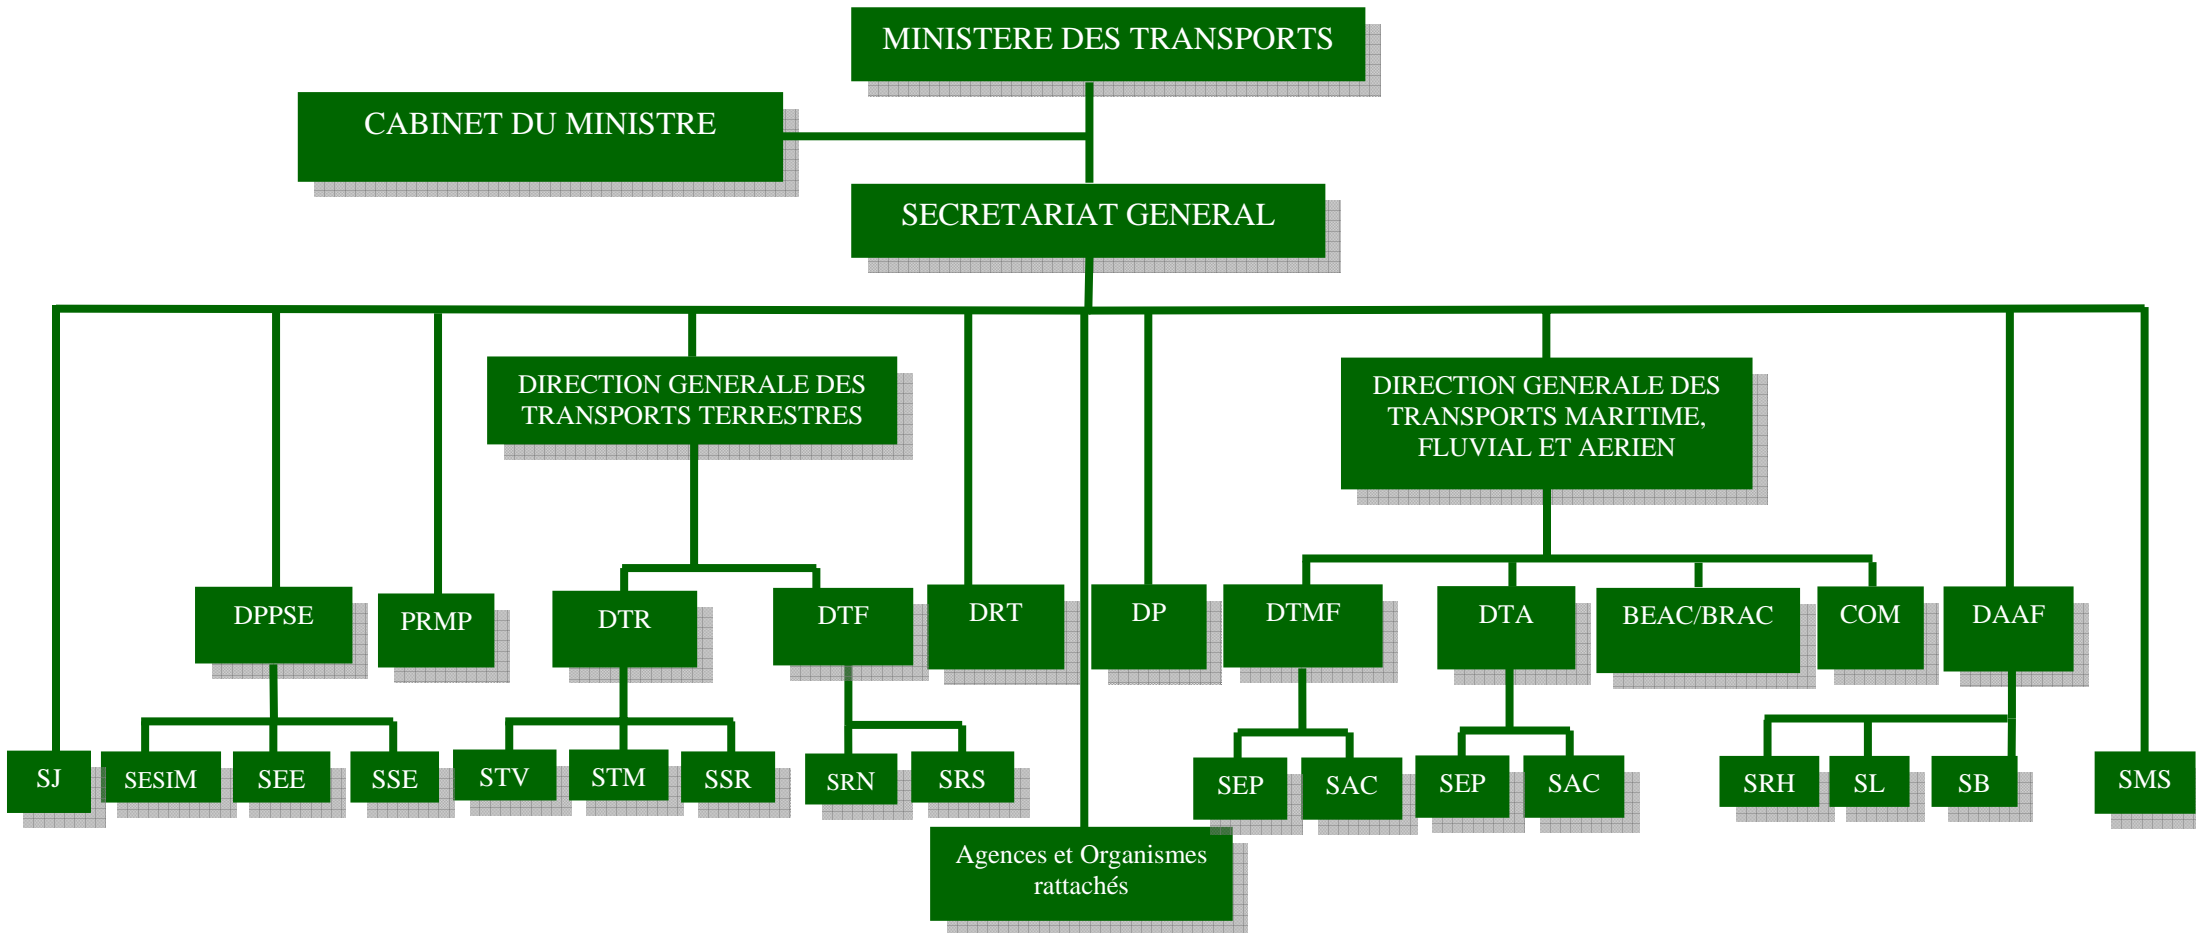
MINISTERE DES TRANSPORTS

CABINET DU MINISTRE

SECRETARIAT GENERAL

DIRECTION GENERALE DES TRANSPORTS TERRESTRES

DIRECTION GENERALE DES TRANSPORTS MARITIME, FLUVIAL ET AERIEN

DPPSE

PRMP

DTR

DTF

DRT

DP

DTMF

DTA

BEAC/BRAC

COM

DAAF

SJ

SESIM

SEE

SSE

STV

STM

SSR

SRN

SRS

SEP

SAC

SEP

SAC

SRH

SL

SB

SMS

Agences et Organismes rattachés